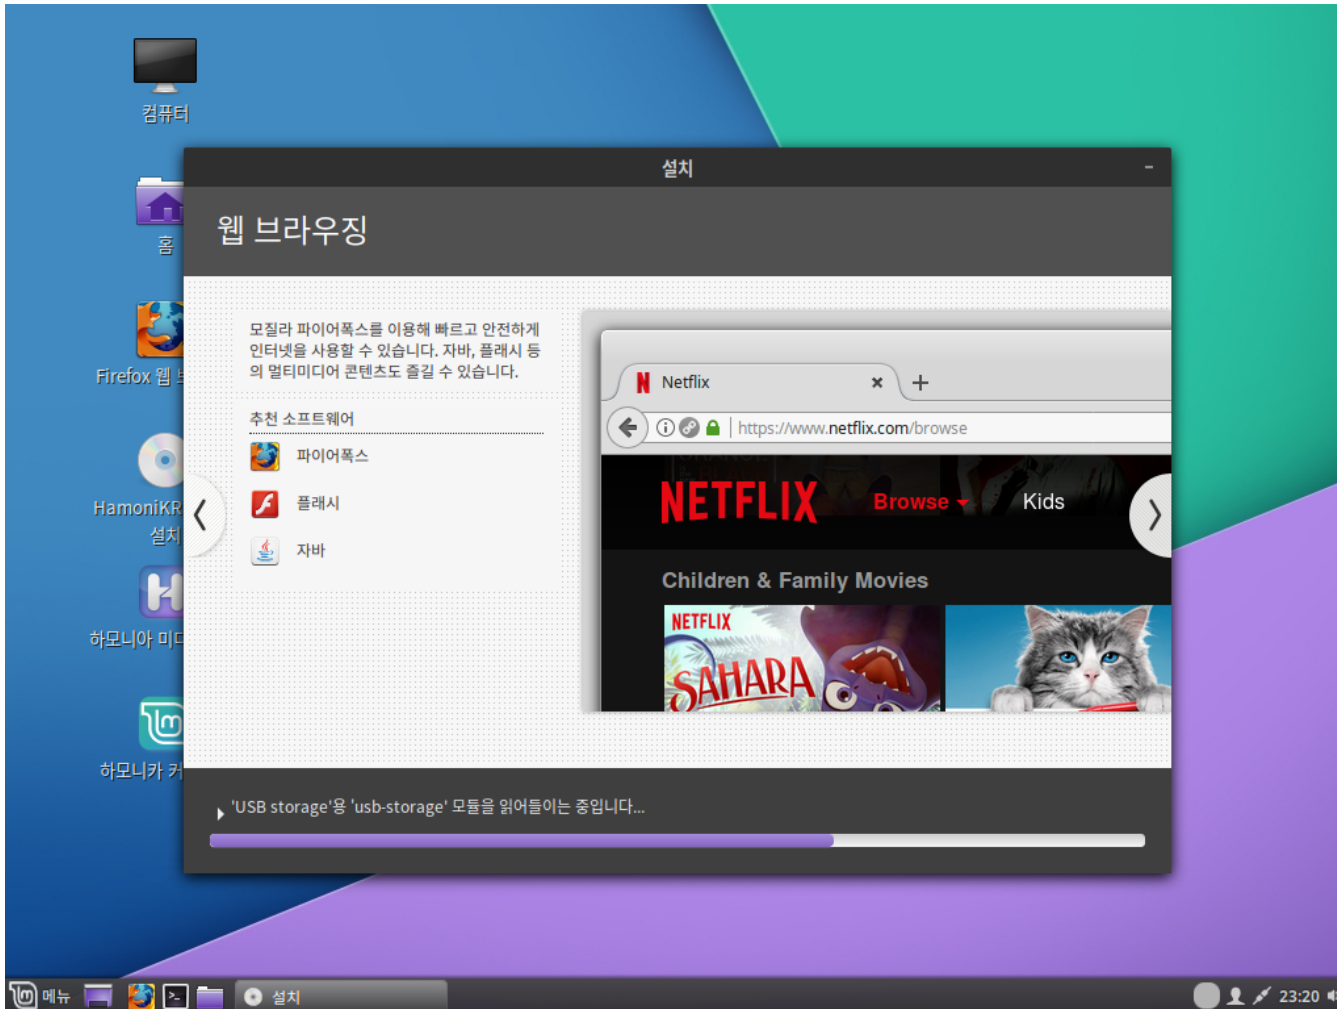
컴퓨터

홈

Firefox 웹 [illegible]

HamoniKR
설치

하모니아 미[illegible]

하모니카 커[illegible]

설치

웹 브라우징

모질라 파이어폭스를 이용해 빠르고 안전하게 인터넷을 사용할 수 있습니다. 자바, 플래시 등의 멀티미디어 콘텐츠도 즐길 수 있습니다.

추천 소프트웨어

파이어폭스

플래시

자바

Netflix

https://www.netflix.com/browse

NETFLIX Browse Kids

Children & Family Movies

NETFLIX SAHARA

'USB storage'용 'usb-storage' 모듈을 읽어들이는 중입니다...

메뉴 설치 23:20